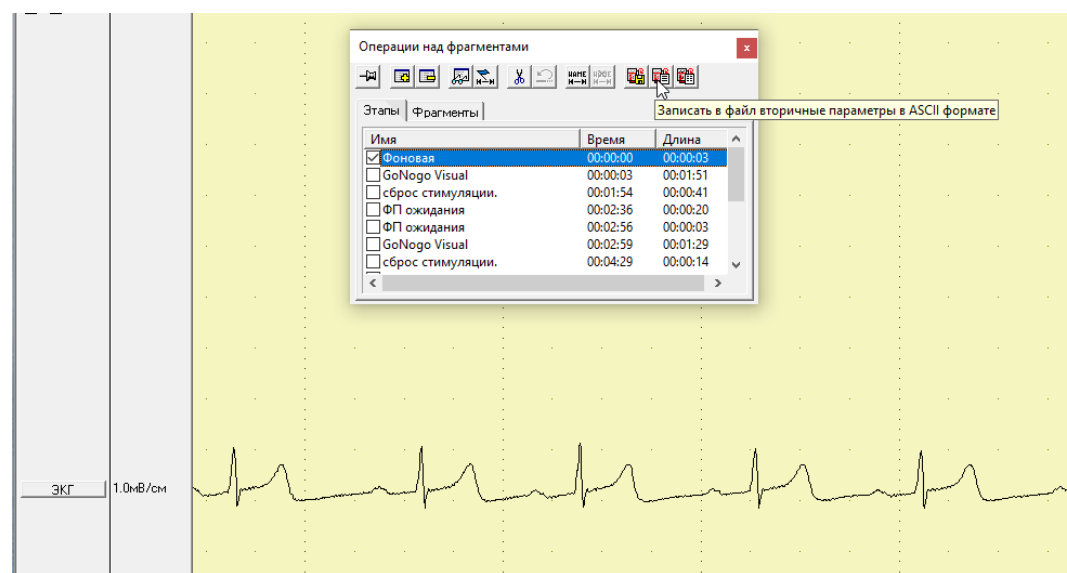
Операции над фрагментами

x

NAME

Записать в файл вторичные параметры в ASCII формате

Этапы | Фрагменты

| Имя | Время | Длина |
|---|---|---|
| Фоновая | 00:00:00 | 00:00:03 |
| GoNogo Visual | 00:00:03 | 00:01:51 |
| сброс стимуляции. | 00:01:54 | 00:00:41 |
| ФП ожидания | 00:02:36 | 00:00:20 |
| ФП ожидания | 00:02:56 | 00:00:03 |
| GoNogo Visual | 00:02:59 | 00:01:29 |
| сброс стимуляции. | 00:04:29 | 00:00:14 |

ЭКГ

1.0мВ/см